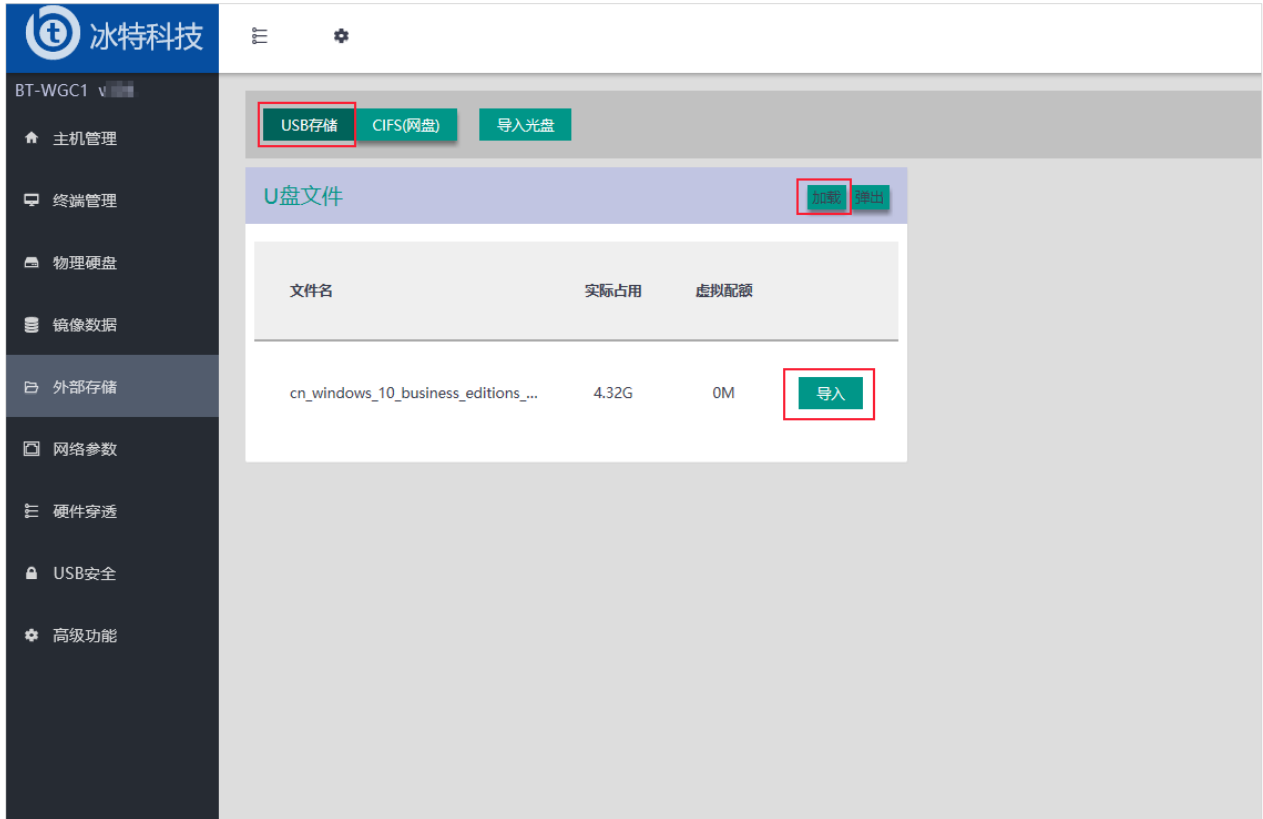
冰特科技

BT-WGC1 v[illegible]

主机管理

终端管理

物理硬盘

镜像数据

外部存储

网络参数

硬件穿透

USB安全

高级功能

USB存储 CIFS(网盘) 导入光盘

U盘文件

加载 弹出

| 文件名 | 实际占用 | 虚拟配额 | |
|---|---|---|---|
| cn_windows_10_business_editions_... | 4.32G | 0M | 导入 |